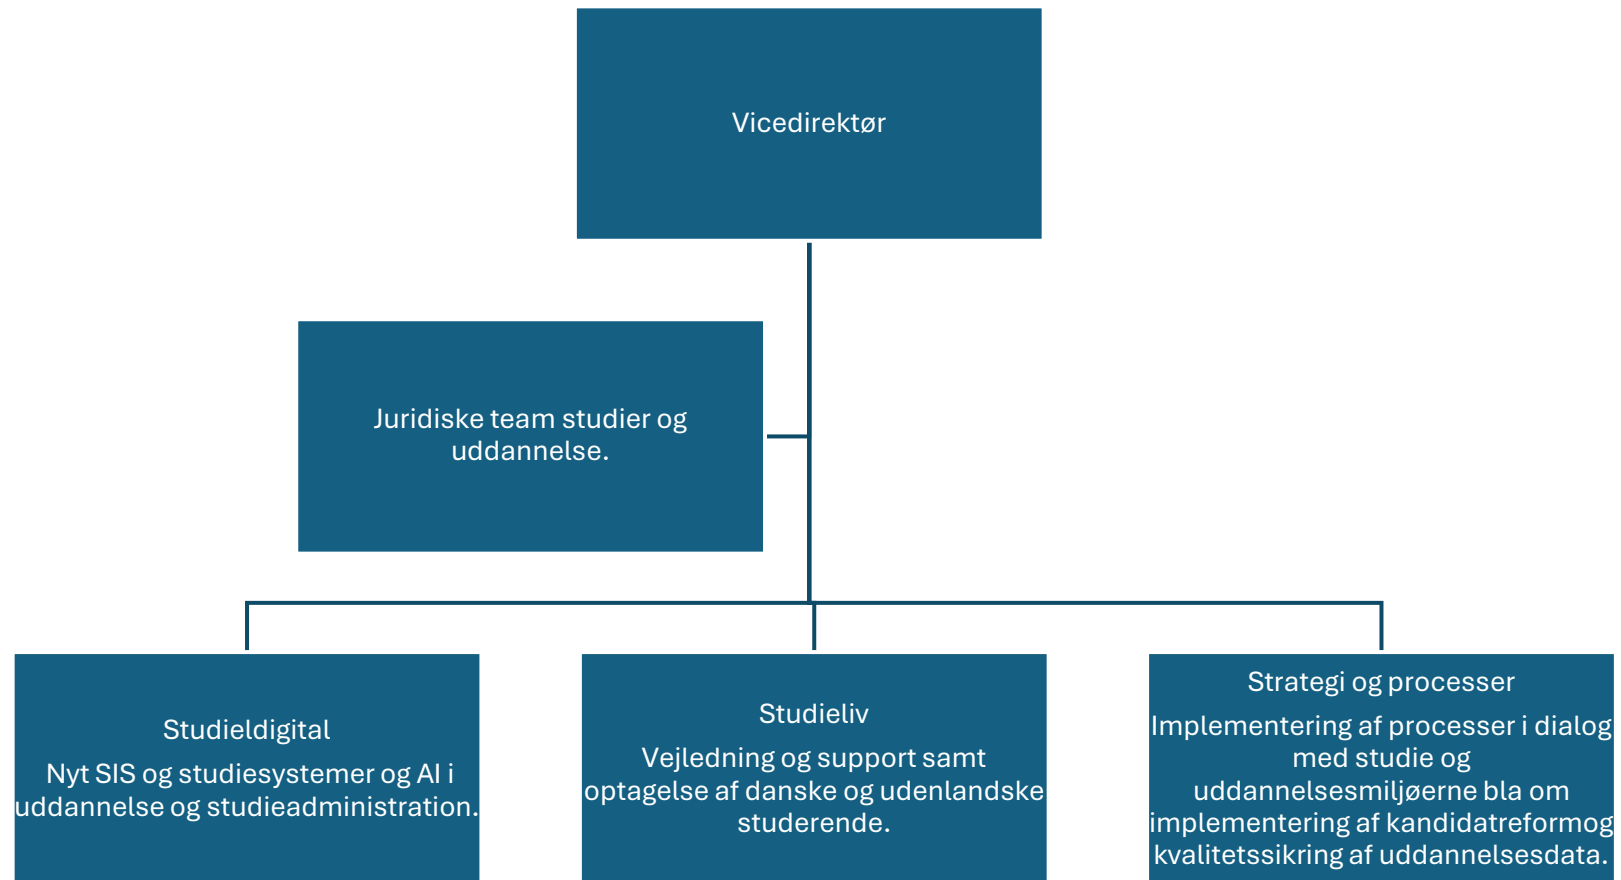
Vicedirektør

Juridiske team studier og uddannelse.

Studieldigital

Nyt SIS og studiesystemer og AI i uddannelse og studieadministration.

Studieliv

Vejledning og support samt optagelse af danske og udenlandske studerende.

Strategi og processer

Implementering af processer i dialog med studie og uddannelsesmiljøerne bla om implementering af kandidatreformog kvalitetssikring af uddannelsesdata.